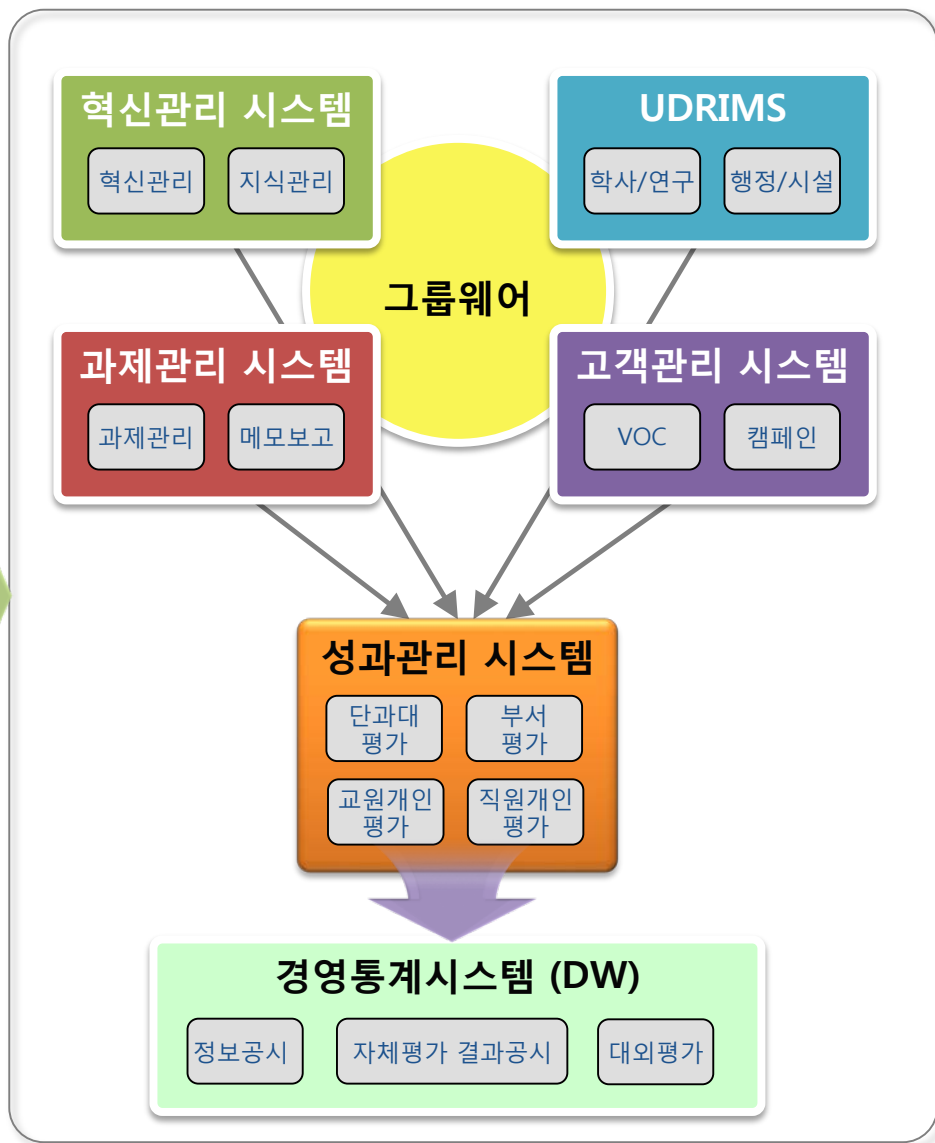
혁신관리 시스템

혁신관리

지식관리

UDRIMS

학사/연구

행정/시설

그룹웨어

과제관리 시스템

과제관리

메모보고

고객관리 시스템

VOC

캠페인

성과관리 시스템

단과대 평가

부서 평가

교원개인 평가

직원개인 평가

경영통계시스템 (DW)

정보공시

자체평가 결과공시

대외평가